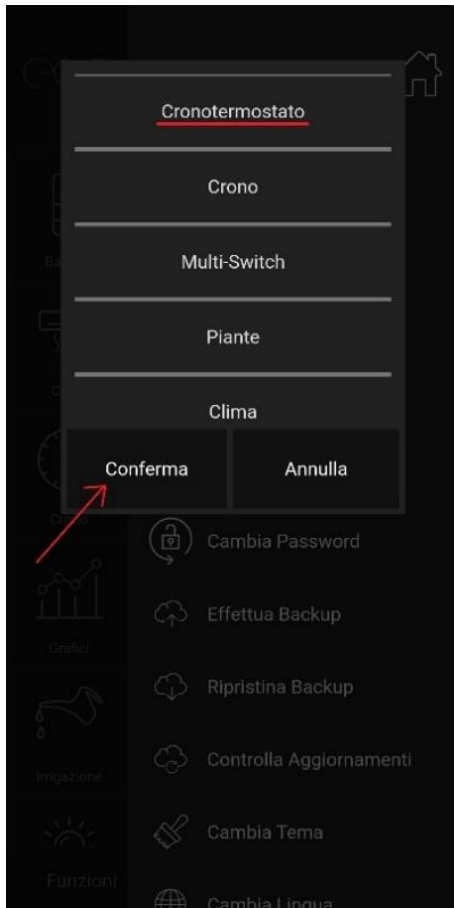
Cronotermostato

Crono

Multi-Switch

Piante

Clima

Conferma

Annulla

Cambia Password

Effettua Backup

Ripristina Backup

Controlla Aggiornamenti

Cambia Tema

Cambia Lingua

Grafici

Irrigazione

Funzioni